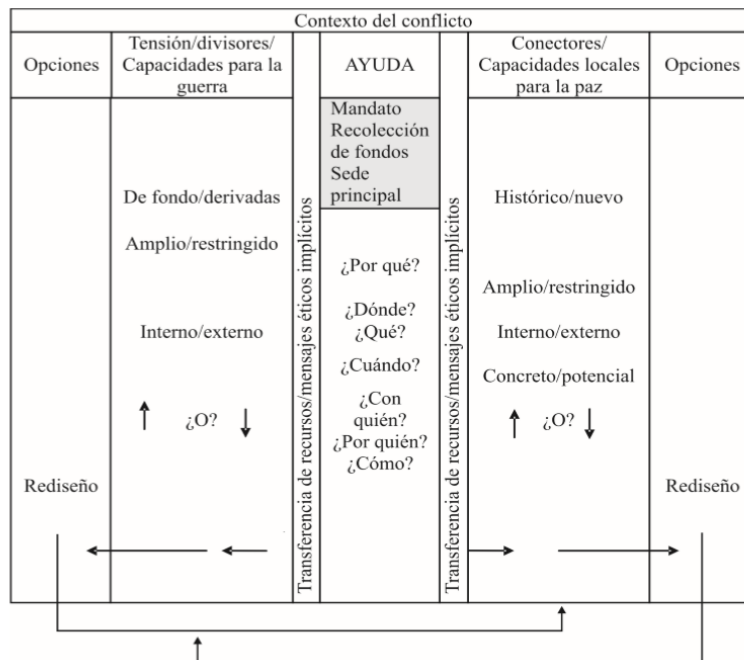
Contexto del conflicto

| Opciones | Tensión/divisores/ Capacidades para la guerra | | AYUDA | | Conectores/ Capacidades locales para la paz | Opciones |
|---|---|---|---|---|---|---|
| Rediseño | De fondo/derivadas<br>Amplio/restringido<br>Interno/externo<br>↑ ¿O? ↓ | Transferencia de recursos/mensajes éticos implícitos | Mandato Recolección de fondos Sede principal<br>¿Por qué?<br>¿Dónde? ¿Qué?<br>¿Cuándo?<br>¿Con quién? ¿Por quién? ¿Cómo? | Transferencia de recursos/mensajes éticos implícitos | Histórico/nuevo<br>Amplio/restringido<br>Interno/externo<br>Concreto/potencial<br>↑ ¿O? ↓ | Rediseño |